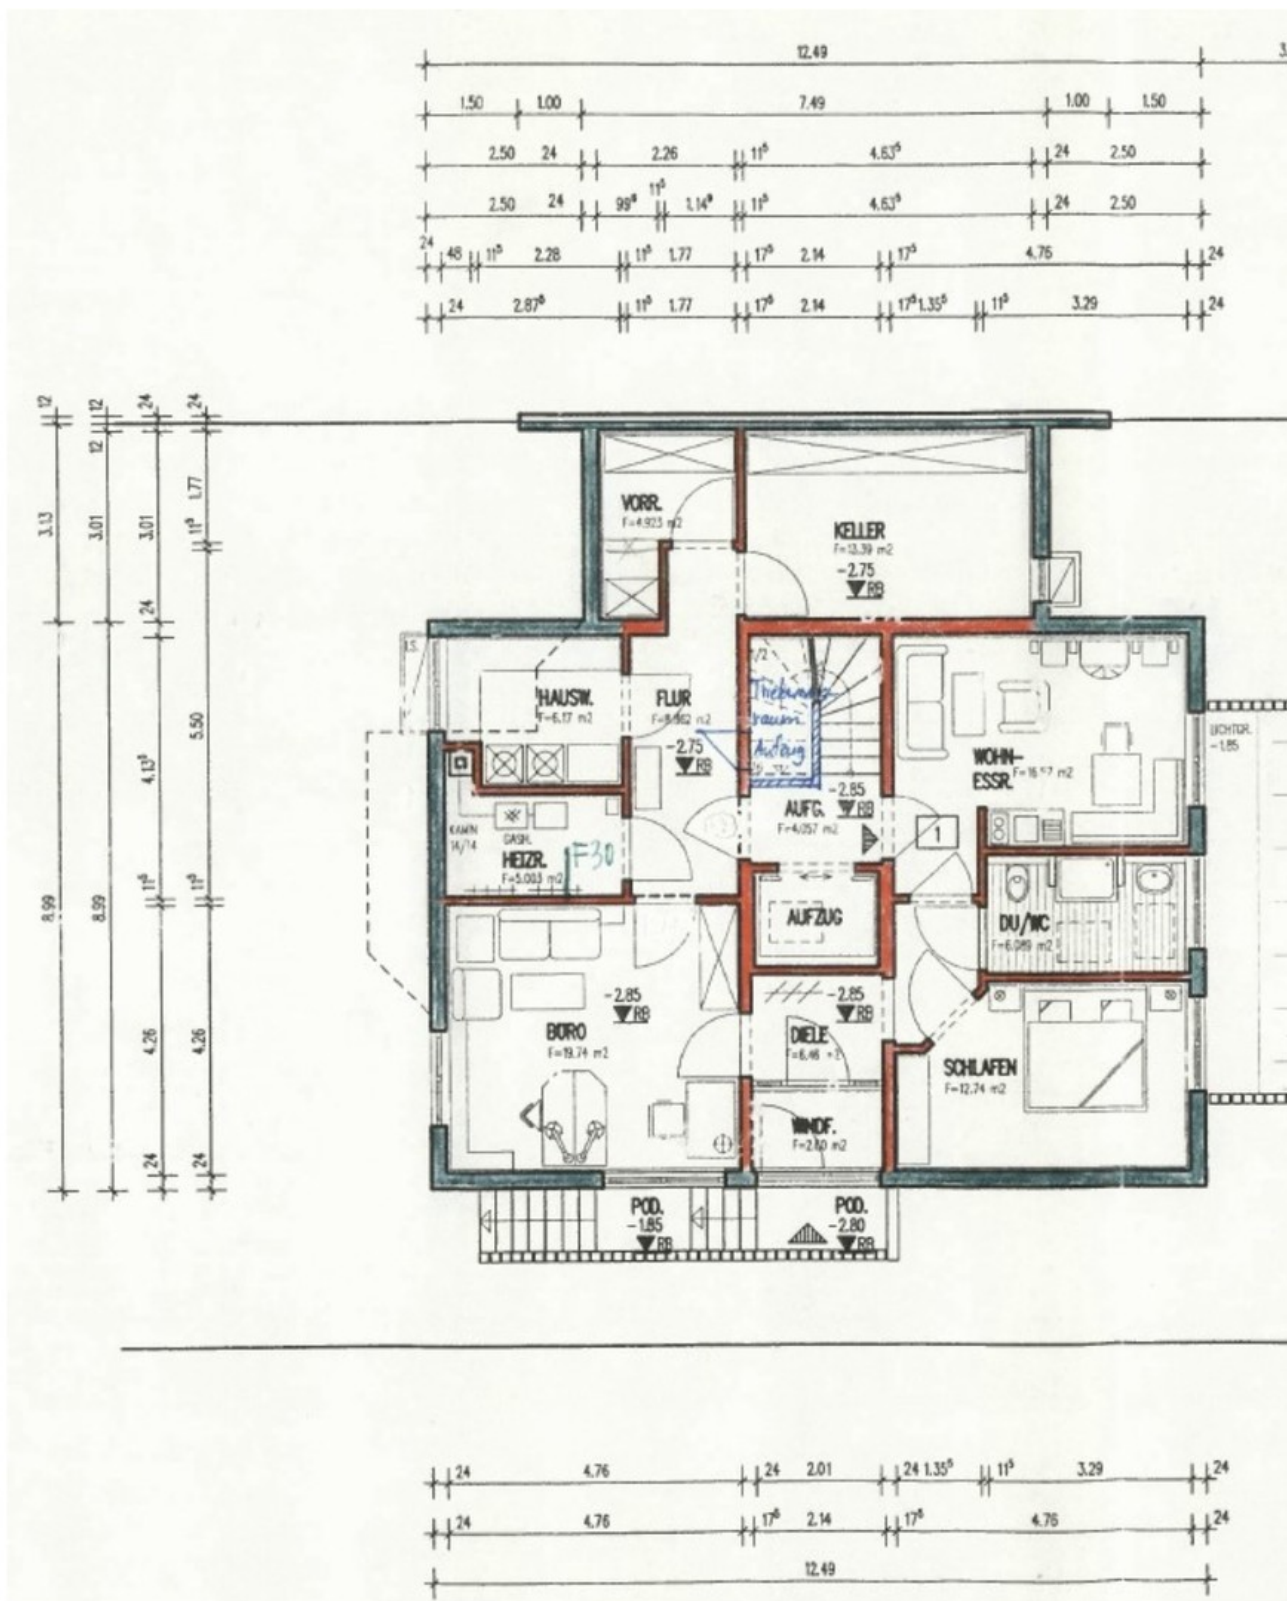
12.49

1.50 1.00 7.49 1.00 1.50

2.50 24 2.26 $11^5$ $4.63^5$ 24 2.50

2.50 24 $99^5$ $11^5$ $1.14^5$ $11^5$ $4.63^5$ 24 2.50

24 48 $11^5$ 2.28 $11^5$ 1.77 $17^5$ 2.14 $17^5$ 4.76 24

24 $2.87^5$ $11^5$ 1.77 $17^5$ 2.14 $17^5$ $1.35^5$ $11^5$ 3.29 24

12 3.13 12 3.01 24 3.01 24 1.77 $11^5$ 24 5.50 $4.13^5$ $11^5$ $11^5$ 8.99 8.99 4.26 4.26 24 24

VORR.
F=4.925 m2

KELLER
F=13.39 m2
-2.75
RB

HAUSW.
F=6.17 m2

FLUR
F=8.862 m2
-2.75
RB

Treppen raum Aufzug

WOHN-ESSR.
F=15.57 m2

LICHTGR.
-1.85

AUFG.
F=4.057 m2
-2.85
RB

1

KAMIN 14/14
GASH.
HEIZR.
F=5.003 m2

F30

AUFZUG

DU/WC
F=6.089 m2

-2.85
RB

BÜRO
F=19.74 m2

-2.85
RB

DIELE
F=6.46 m2

SCHLAFEN
F=12.74 m2

WINDF.
F=2.80 m2

POD.
-1.85
RB

POD.
-2.80
RB

24 4.76 24 2.01 24 $1.35^5$ $11^5$ 3.29 24

24 4.76 $17^5$ 2.14 $17^5$ 4.76 24

12.49